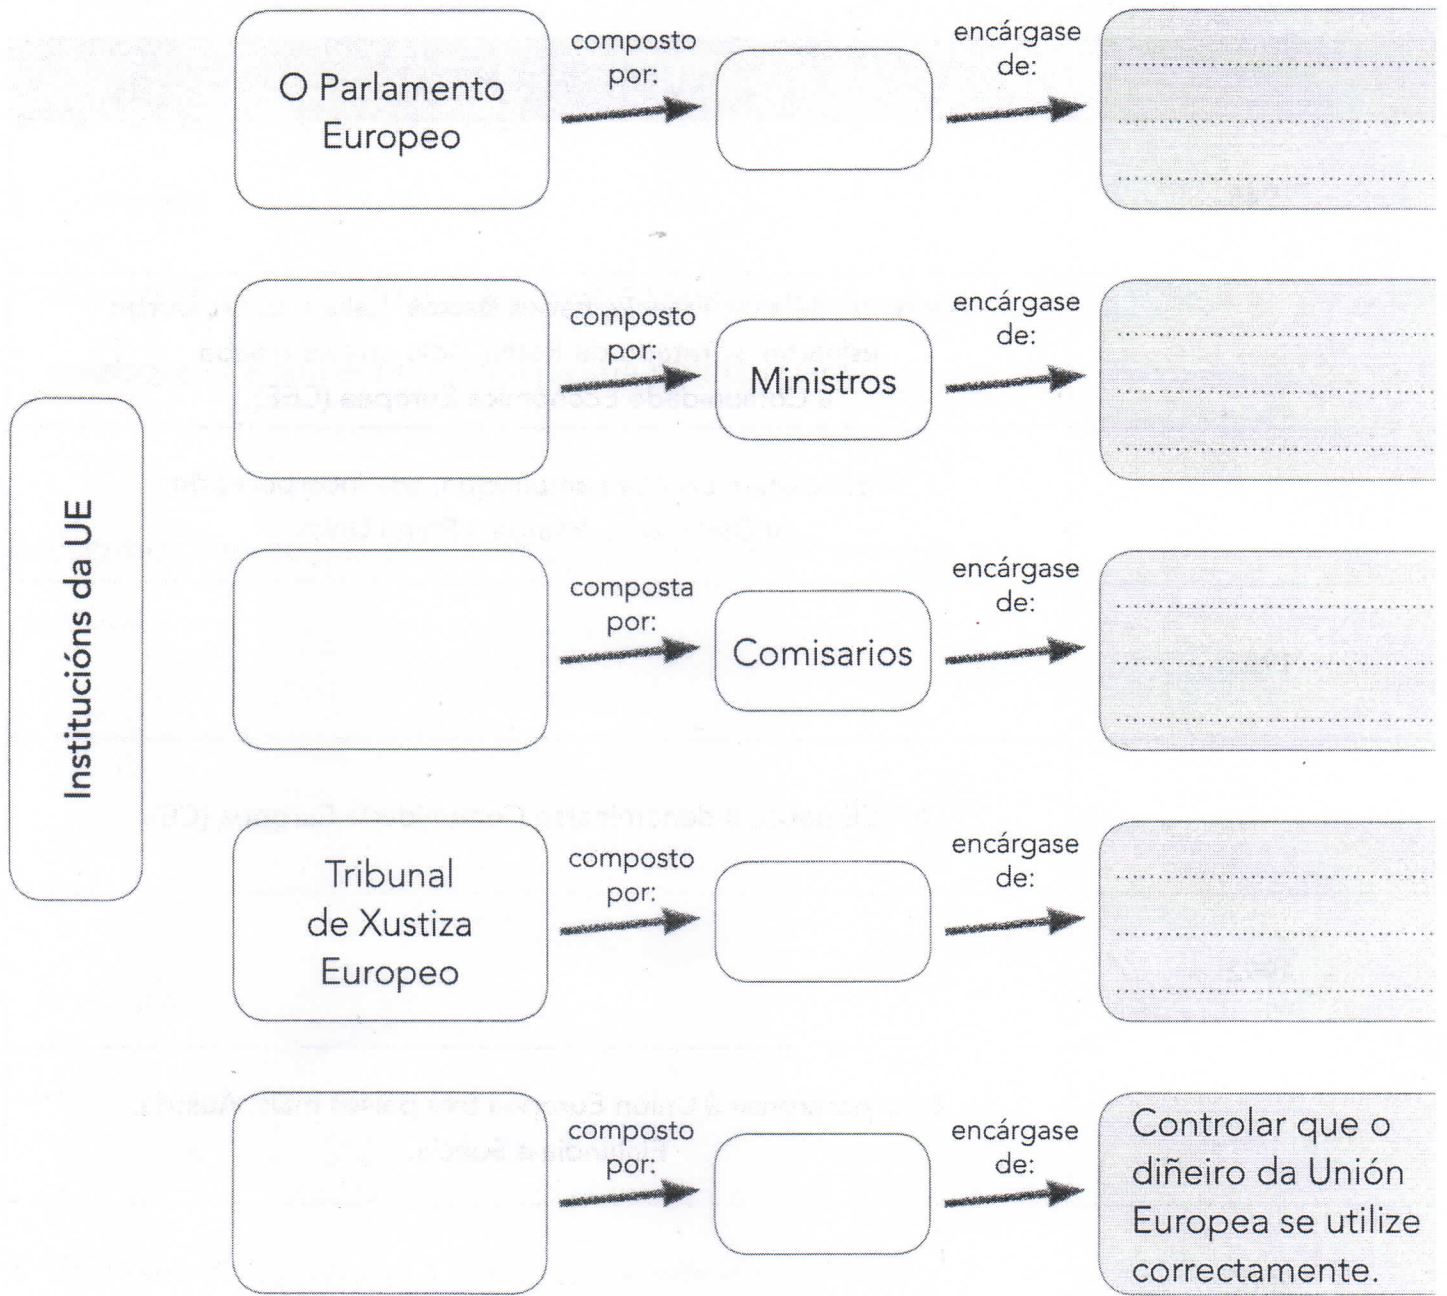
Institucións da UE

O Parlamento Europeo

composto por:

encárgase de:

composto por:

Ministros

encárgase de:

composta por:

Comisarios

encárgase de:

Tribunal de Xustiza Europeo

composto por:

encárgase de:

composto por:

encárgase de:

Controlar que o diñeiro da Unión Europea se utilize correctamente.